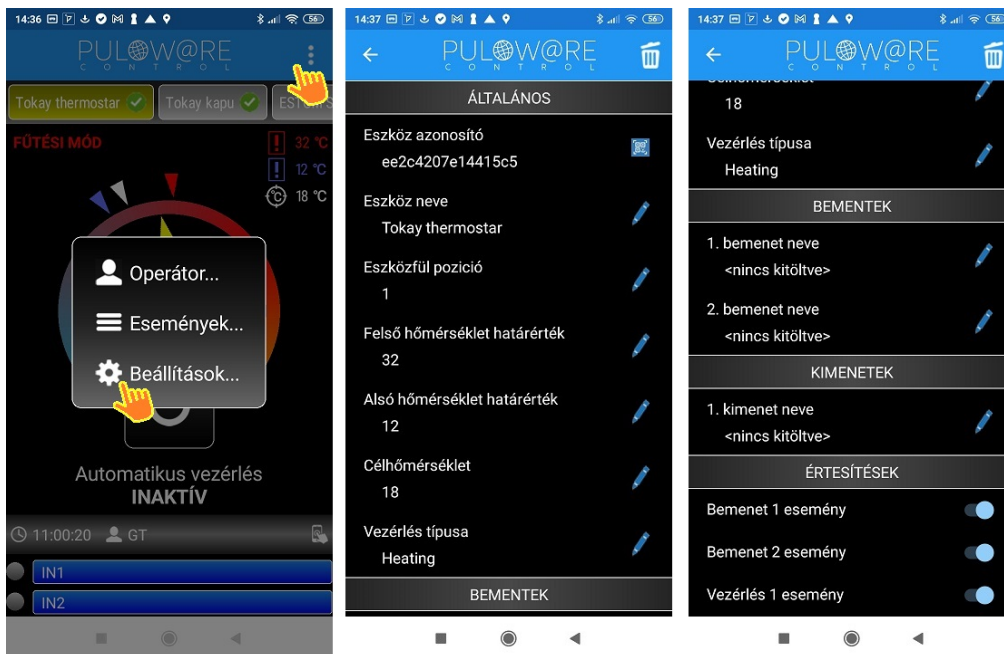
14:36 56

PULOW@RE
CONTROL

Tokay thermostar
Tokay kapu
EST

FŰTÉSI MÓD

32 °C
12 °C
18 °C

Operátor...
Események...
Beállítások...

Automatikus vezérlés
INAKTÍV

11:00:20 GT

IN1
IN2

14:37 56

PULOW@RE
CONTROL

ÁLTALÁNOS

Eszköz azonosító
ee2c4207e14415c5

Eszköz neve
Tokay thermostar

Eszközfül pozíció
1

Felső hőmérséklet határérték
32

Alsó hőmérséklet határérték
12

Célhőmérséklet
18

Vezérlés típusa
Heating

BEMENTEK

14:37 56

PULOW@RE
CONTROL

18

Vezérlés típusa
Heating

BEMENTEK

1. bemenet neve
<nincs kitöltve>

2. bemenet neve
<nincs kitöltve>

KIMENETEK

1. kimenet neve
<nincs kitöltve>

ÉRTESÍTÉSEK

Bemenet 1 esemény
Bemenet 2 esemény
Vezérlés 1 esemény